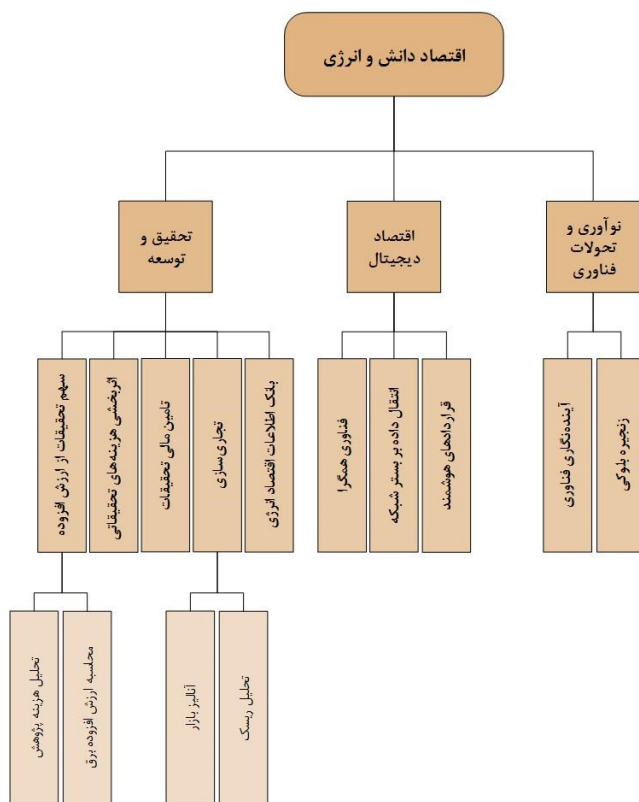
اقتصاد دانش و انرژی

نوآوری و تحولات فناوری

اقتصاد دیجیتال

تحقیق و توسعه

زنجیره بلوکی

آینده‌نگاری فناوری

قراردادهای هوشمند

انتقال داده بر بستر شبکه

فناوری همگرا

بلوک اطلاعات اقتصاد انرژی

تجاری سازی

تامین مالی تحقیقات

اثربخشی هزینه‌های تحقیقاتی

سهم تحقیقات از ارزش افزوده

تحلیل ریسک

آنالیز بازار

محاسبه ارزش افزوده برق

تحلیل هزینه پژوهش